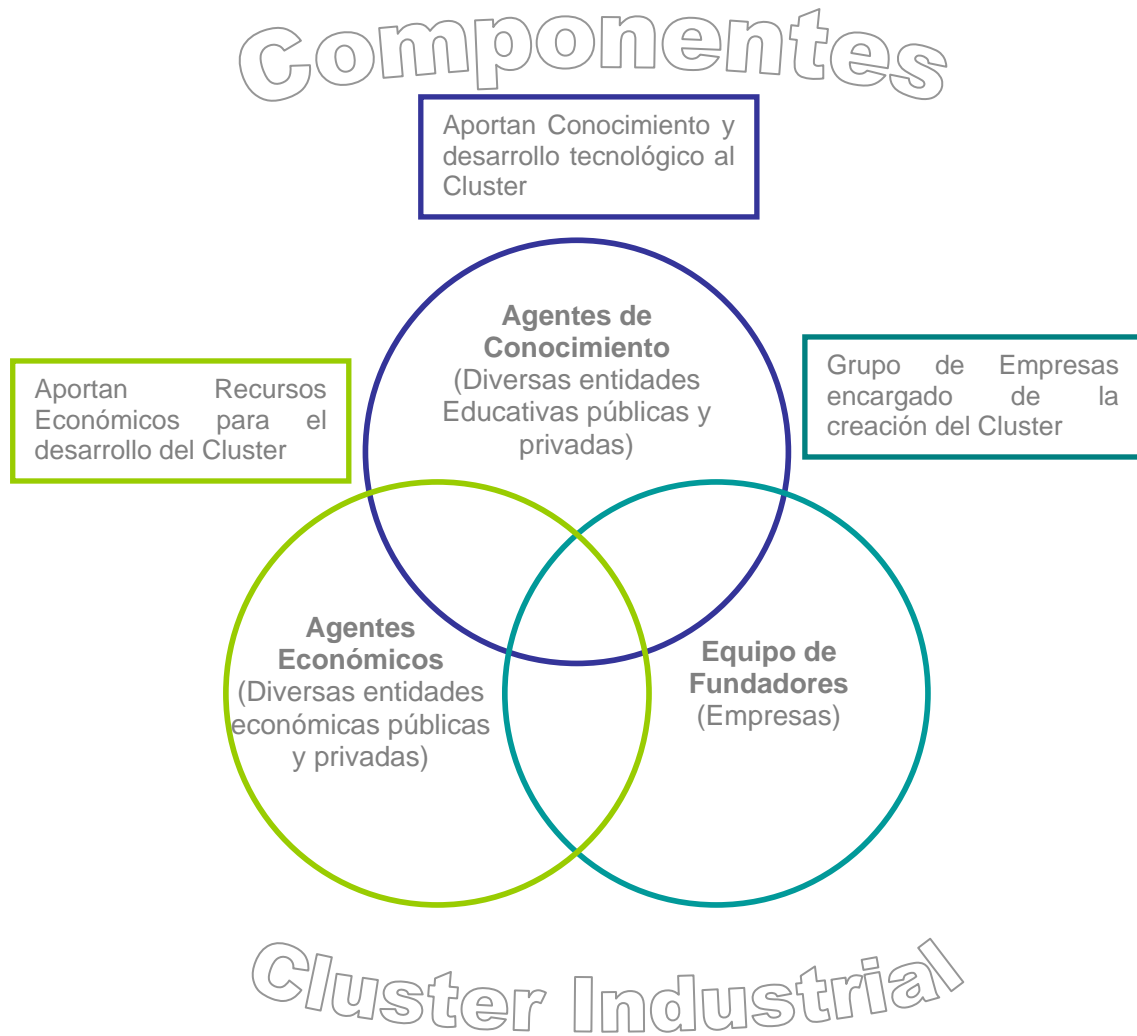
Componentes

Aportan Conocimiento y desarrollo tecnológico al Cluster

Aportan Recursos Económicos para el desarrollo del Cluster

**Agentes de Conocimiento**
(Diversas entidades Educativas públicas y privadas)

Grupo de Empresas encargado de la creación del Cluster

**Agentes Económicos**
(Diversas entidades económicas públicas y privadas)

**Equipo de Fundadores**
(Empresas)

Cluster Industrial